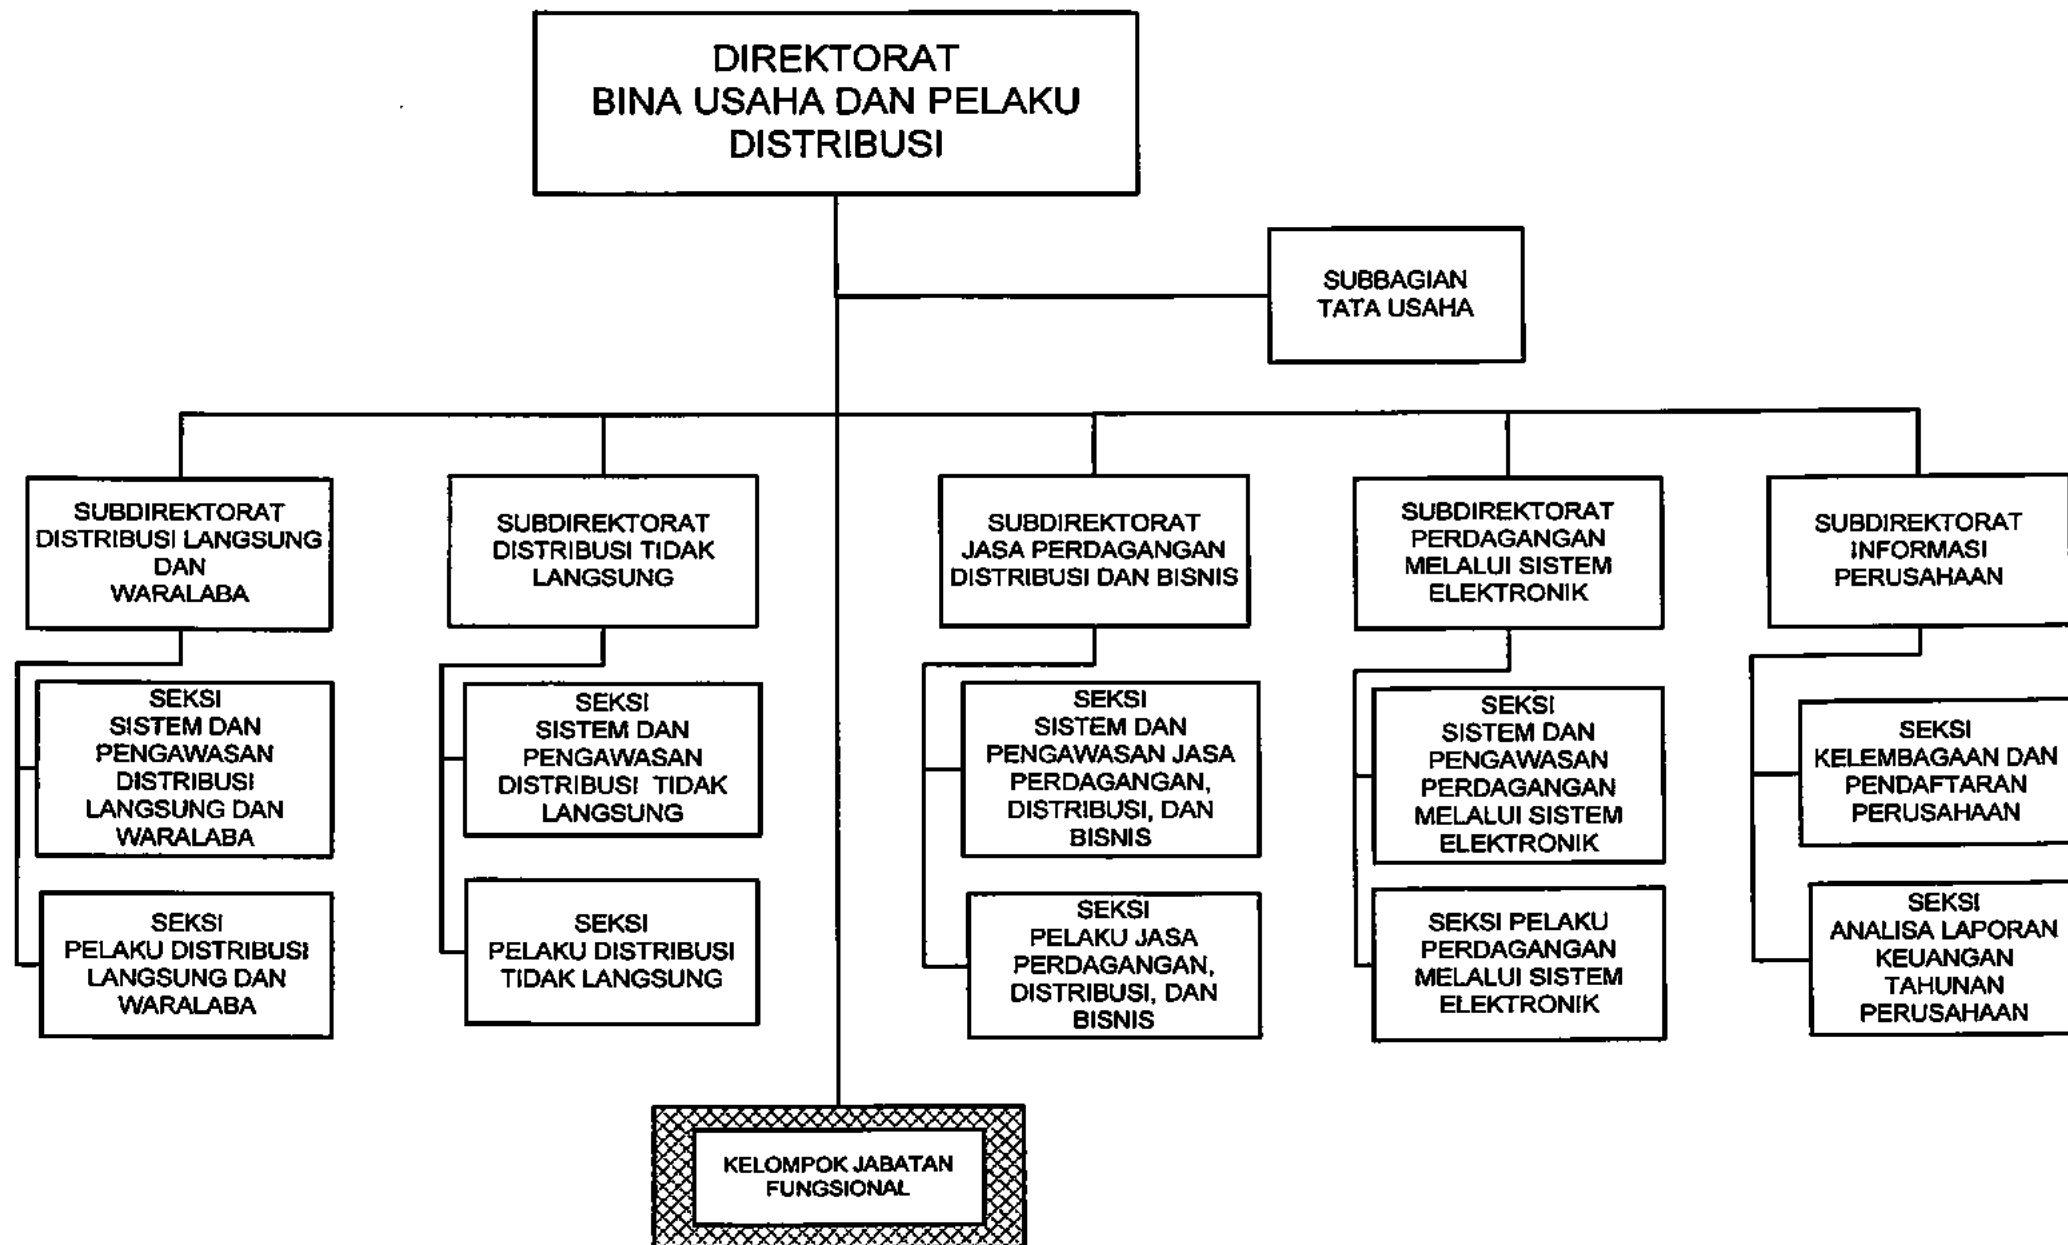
DIREKTORAT
BINA USAHA DAN PELAKU DISTRIBUSI

SUBBAGIAN
TATA USAHA

SUBDIREKTORAT
DISTRIBUSI LANGSUNG DAN WARALABA

SEKSI
SISTEM DAN PENGAWASAN DISTRIBUSI LANGSUNG DAN WARALABA

SEKSI
PELAKU DISTRIBUSI LANGSUNG DAN WARALABA

SUBDIREKTORAT
DISTRIBUSI TIDAK LANGSUNG

SEKSI
SISTEM DAN PENGAWASAN DISTRIBUSI TIDAK LANGSUNG

SEKSI
PELAKU DISTRIBUSI TIDAK LANGSUNG

SUBDIREKTORAT
JASA PERDAGANGAN DISTRIBUSI DAN BISNIS

SEKSI
SISTEM DAN PENGAWASAN JASA PERDAGANGAN, DISTRIBUSI, DAN BISNIS

SEKSI
PELAKU JASA PERDAGANGAN, DISTRIBUSI, DAN BISNIS

SUBDIREKTORAT
PERDAGANGAN MELALUI SISTEM ELEKTRONIK

SEKSI
SISTEM DAN PENGAWASAN PERDAGANGAN MELALUI SISTEM ELEKTRONIK

SEKSI PELAKU PERDAGANGAN MELALUI SISTEM ELEKTRONIK

SUBDIREKTORAT
INFORMASI PERUSAHAAN

SEKSI
KELEMBAGAAN DAN PENDAFTARAN PERUSAHAAN

SEKSI
ANALISA LAPORAN KEUANGAN TAHUNAN PERUSAHAAN

KELOMPOK JABATAN FUNGSIONAL